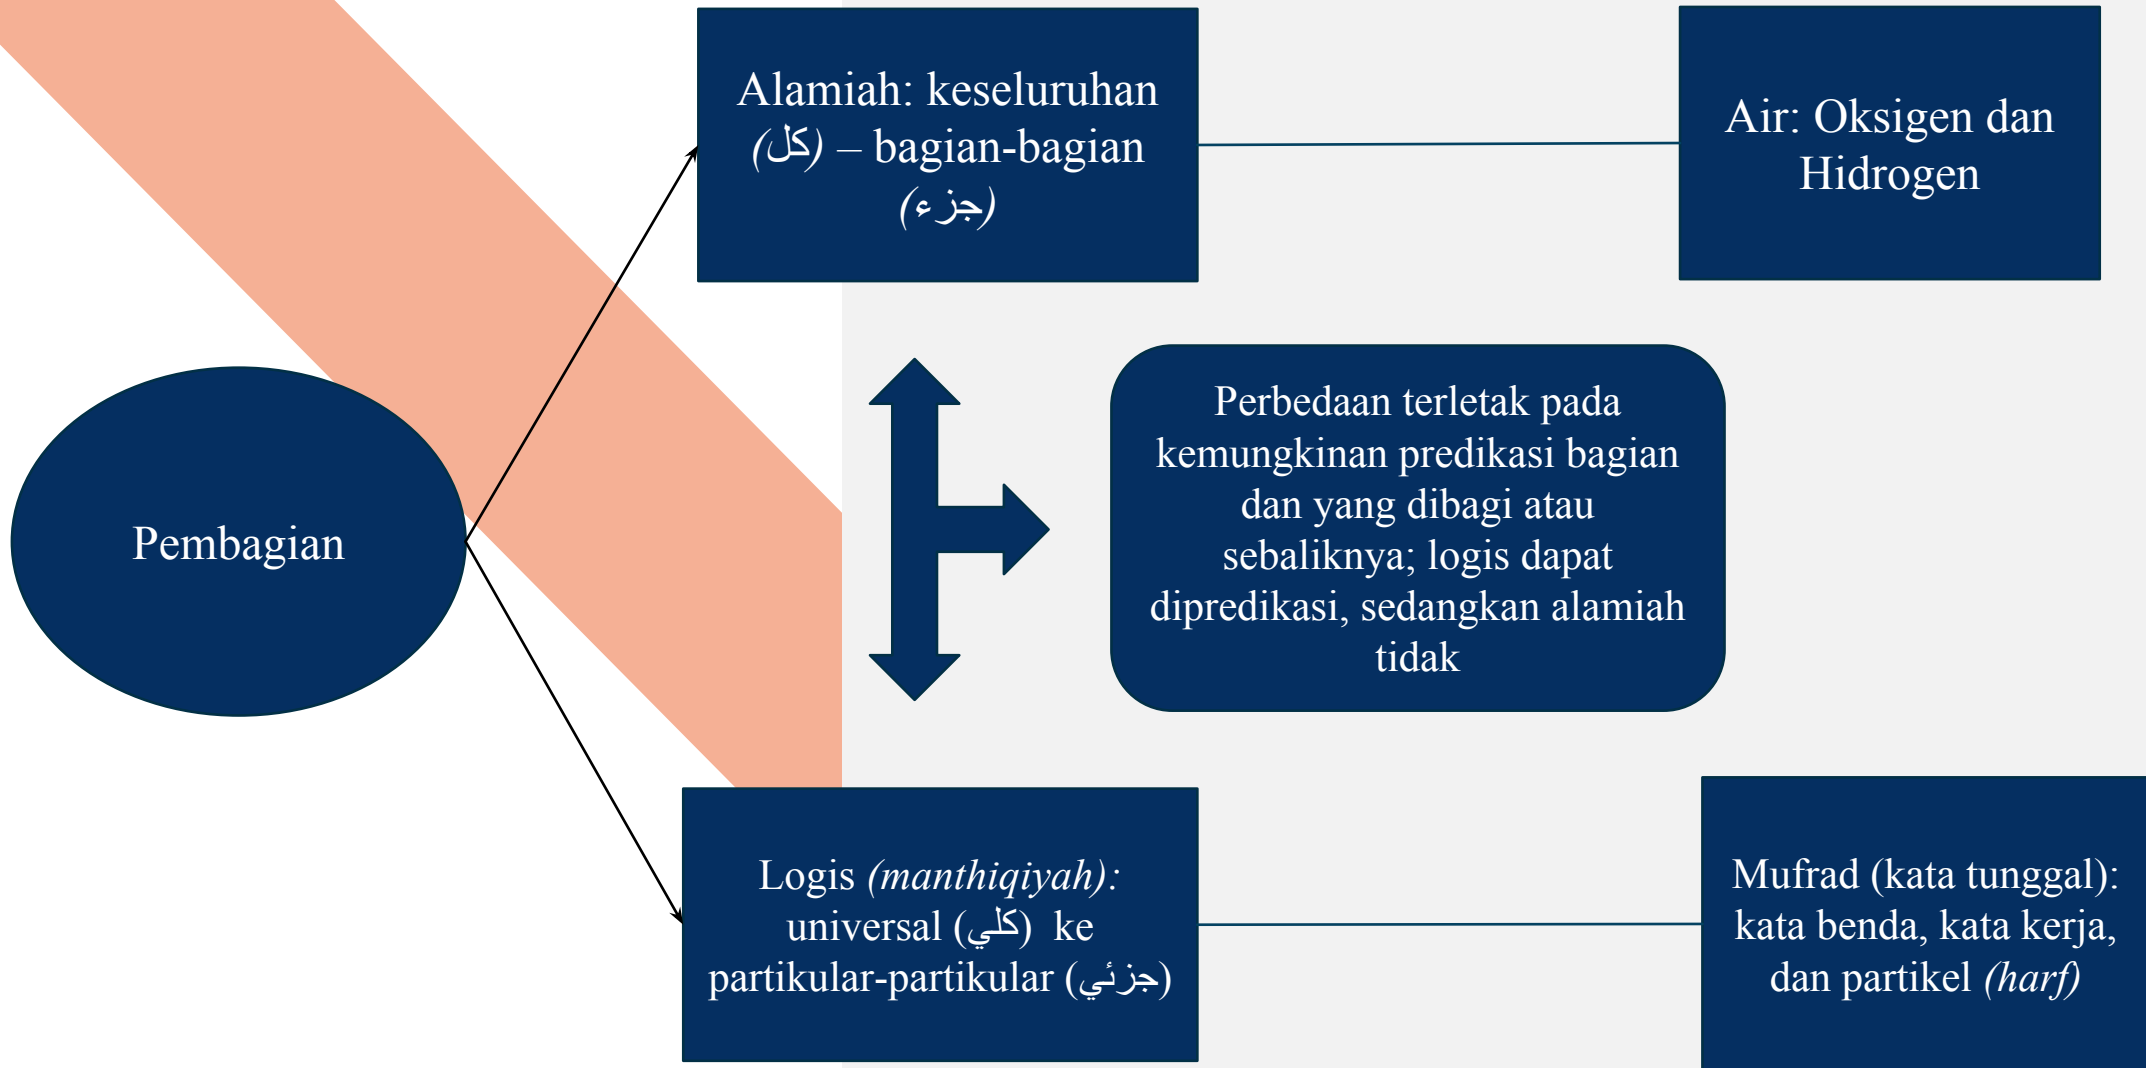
Pembagian

Alamiah: keseluruhan (كل) – bagian-bagian (جزء)

Air: Oksigen dan Hidrogen

Perbedaan terletak pada kemungkinan predikasi bagian dan yang dibagi atau sebaliknya; logis dapat dipredikasi, sedangkan alamiah tidak

Logis (manthiqiyah): universal (كلي) ke partikular-partikular (جزئي)

Mufrad (kata tunggal): kata benda, kata kerja, dan partikel (harf)